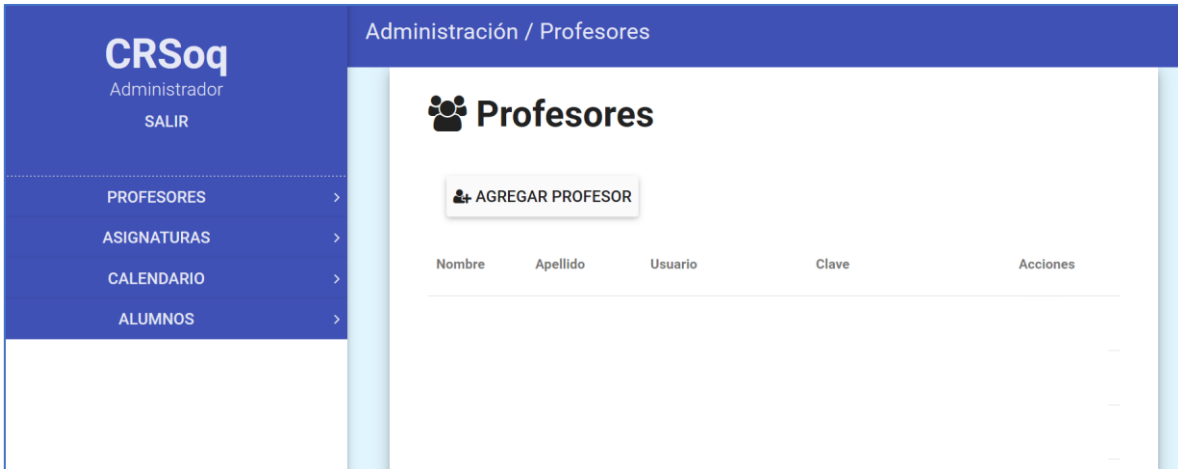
CRSoq
Administrador
SALIR

PROFESORES >
ASIGNATURAS >
CALENDARIO >
ALUMNOS >

Administración / Profesores

Profesores

AGREGAR PROFESOR

| Nombre | Apellido | Usuario | Clave | Acciones |
|---|---|---|---|---|